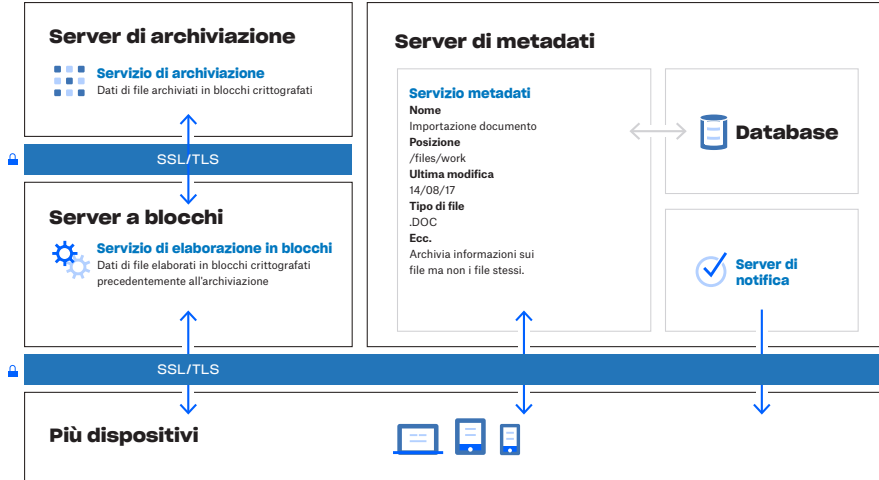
Server di archiviazione

Servizio di archiviazione
Dati di file archiviati in blocchi crittografati

SSL/TLS

Server a blocchi

Servizio di elaborazione in blocchi
Dati di file elaborati in blocchi crittografati precedentemente all'archiviazione

Server di metadati

Servizio metadati
Nome
Importazione documento
Posizione
/files/work
Ultima modifica
14/08/17
Tipo di file
.DOC
Ecc.
Archivia informazioni sui file ma non i file stessi.

Database

Server di notifica

SSL/TLS

Più dispositivi